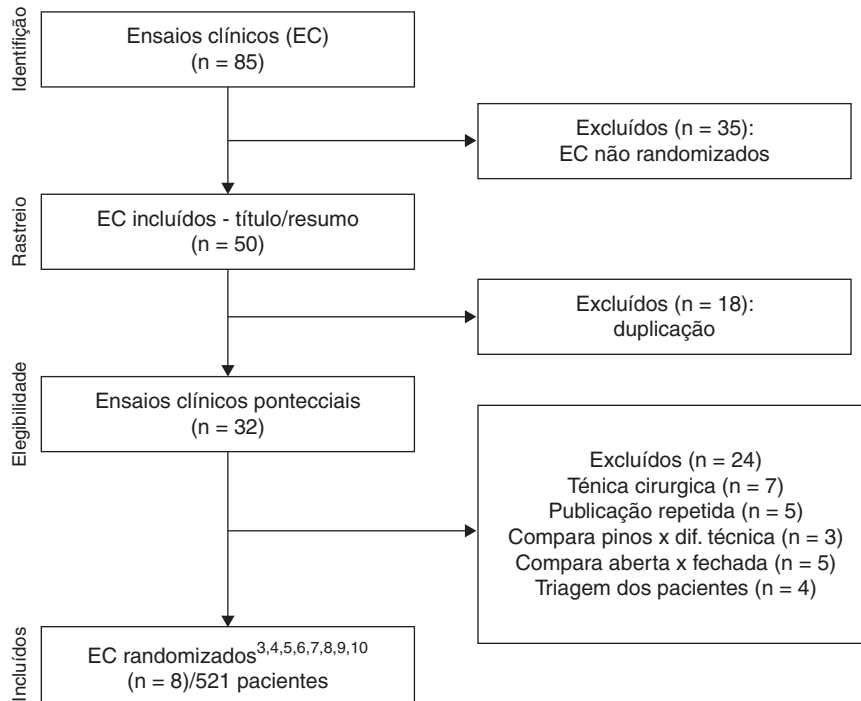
Identificação

Ensaios clínicos (EC)
(n = 85)

Excluídos (n = 35):
EC não randomizados

Rastreio

EC incluídos - título/resumo
(n = 50)

Excluídos (n = 18):
duplicação

Elegibilidade

Ensaios clínicos pontecciais
(n = 32)

Excluídos (n = 24)
Ténica cirurgica (n = 7)
Publicação repetida (n = 5)
Compara pinos x dif. técnica (n = 3)
Compara aberta x fechada (n = 5)
Triagem dos pacientes (n = 4)

Incluídos

EC randomizados$^{3,4,5,6,7,8,9,10}$
(n = 8)/521 pacientes